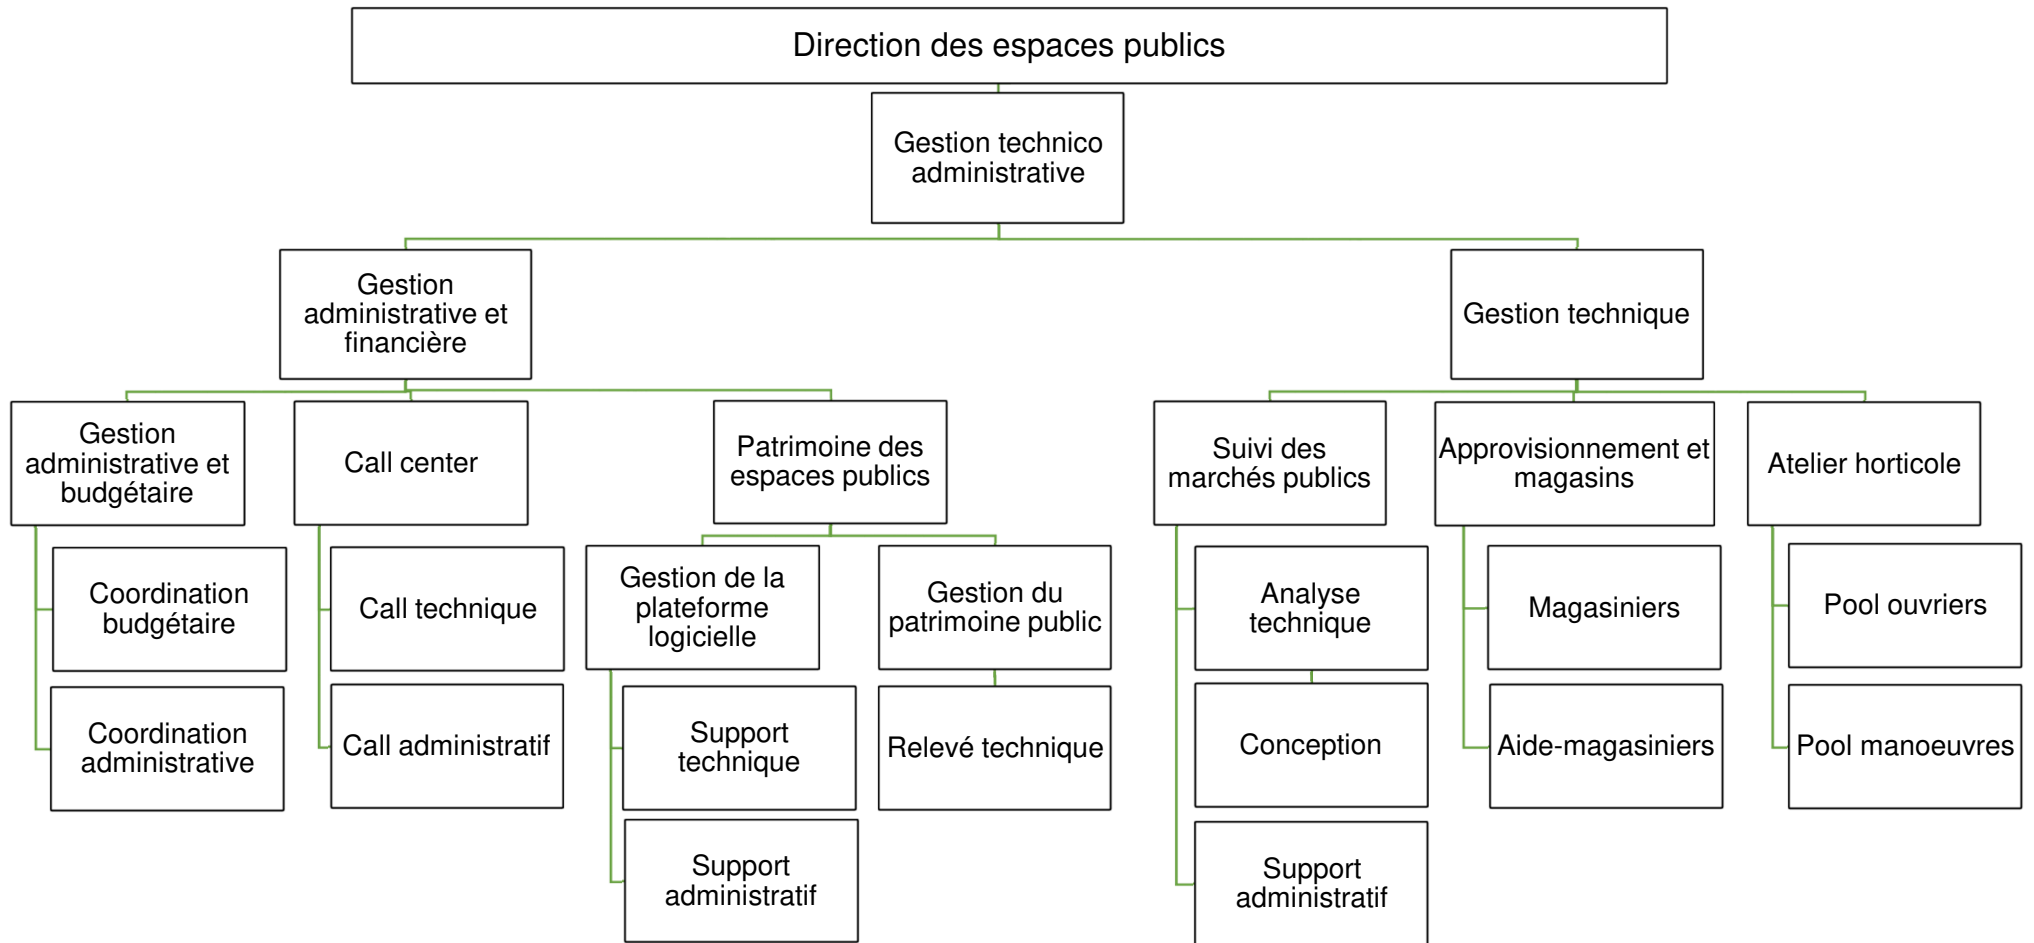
Direction des espaces publics

Gestion technico administrative

Gestion administrative et financière

Gestion technique

Gestion administrative et budgétaire

Coordination budgétaire

Coordination administrative

Call center

Call technique

Call administratif

Patrimoine des espaces publics

Gestion de la plateforme logicielle

Support technique

Support administratif

Gestion du patrimoine public

Relevé technique

Suivi des marchés publics

Analyse technique

Conception

Support administratif

Approvisionnement et magasins

Magasiniers

Aide-magasiniers

Atelier horticole

Pool ouvriers

Pool manoeuvres